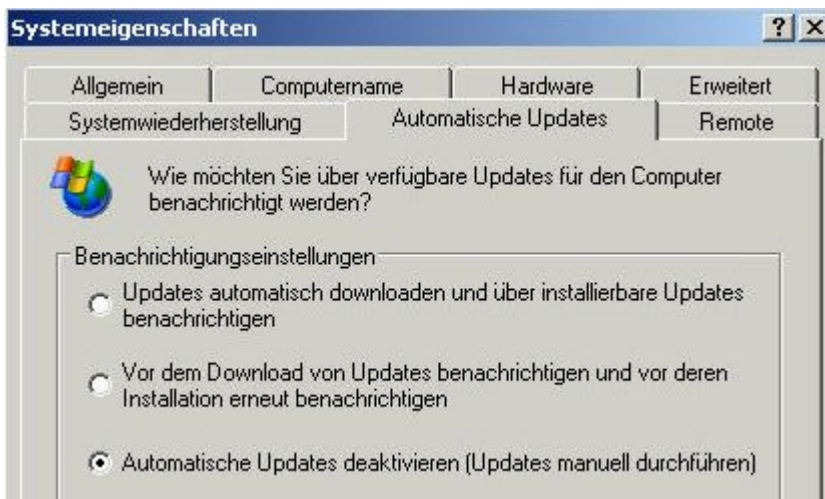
Systemeigenschaften

? X

Allgemein | Computername | Hardware | Erweitert

Systemwiederherstellung | Automatische Updates | Remote

Wie möchten Sie über verfügbare Updates für den Computer benachrichtigt werden?

Benachrichtigungseinstellungen

Updates automatisch downloaden und über installierbare Updates benachrichtigen

Vor dem Download von Updates benachrichtigen und vor deren Installation erneut benachrichtigen

Automatische Updates deaktivieren (Updates manuell durchführen)